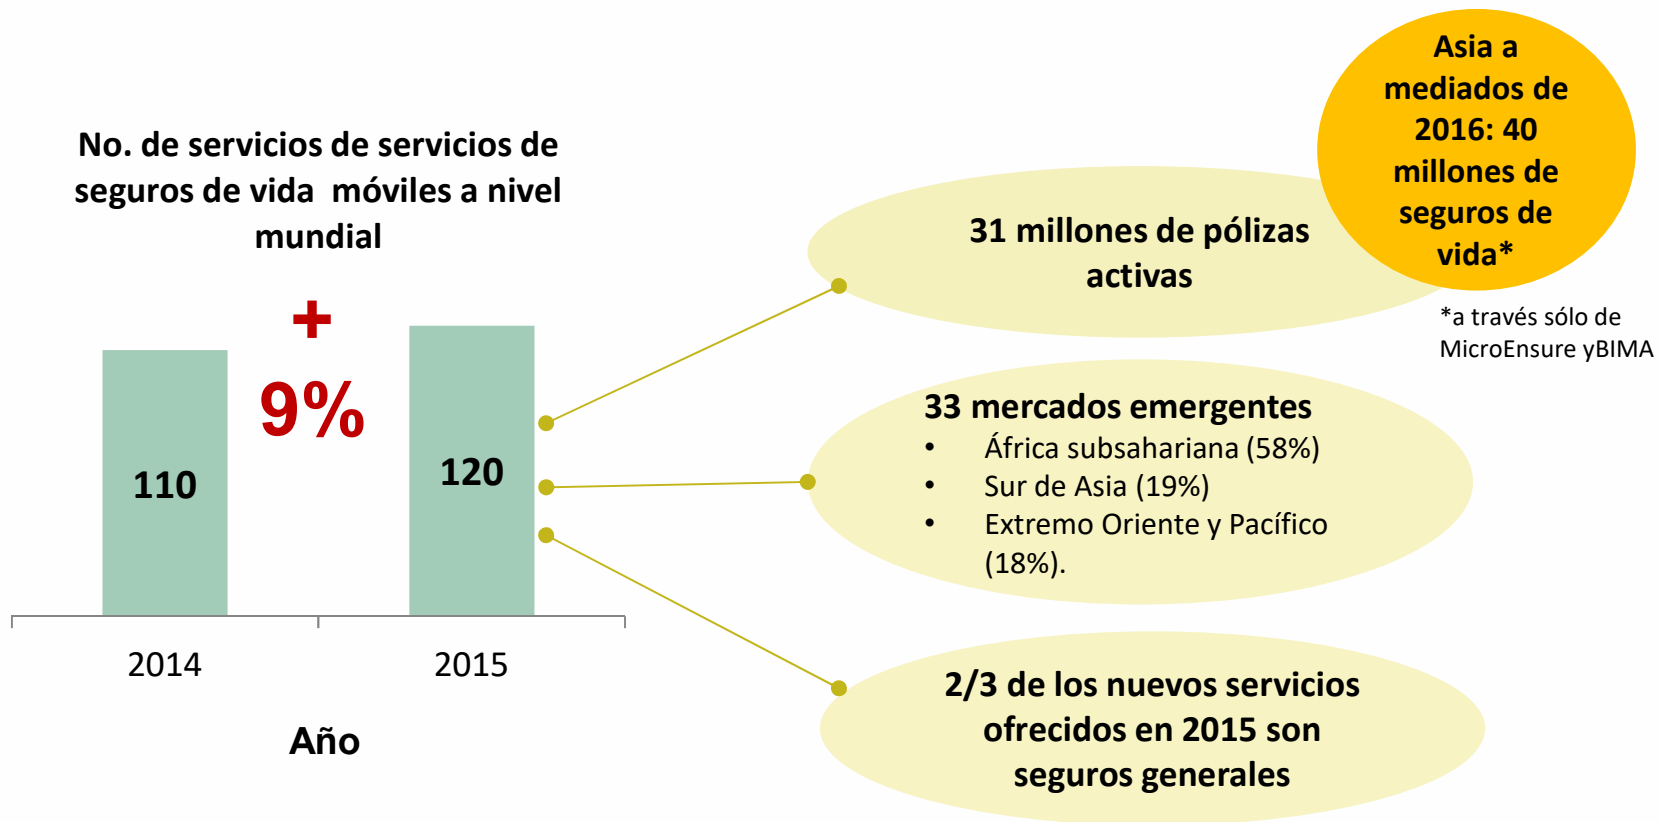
No. de servicios de servicios de seguros de vida móviles a nivel mundial

+

9%

110

120

2014

2015

Año

Asia a mediados de 2016: 40 millones de seguros de vida*

*a través sólo de MicroEnsure yBIMA

31 millones de pólizas activas

33 mercados emergentes
• África subsahariana (58%)
• Sur de Asia (19%)
• Extremo Oriente y Pacífico (18%).

2/3 de los nuevos servicios ofrecidos en 2015 son seguros generales